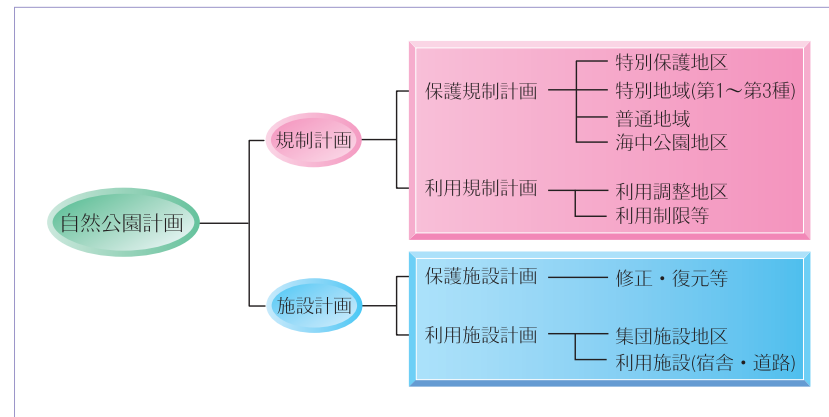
自然公園計画

規制計画

保護規制計画

特別保護地区

特別地域(第1～第3種)

普通地域

海中公園地区

利用規制計画

利用調整地区

利用制限等

施設計画

保護施設計画

修正・復元等

利用施設計画

集団施設地区

利用施設(宿舎・道路)